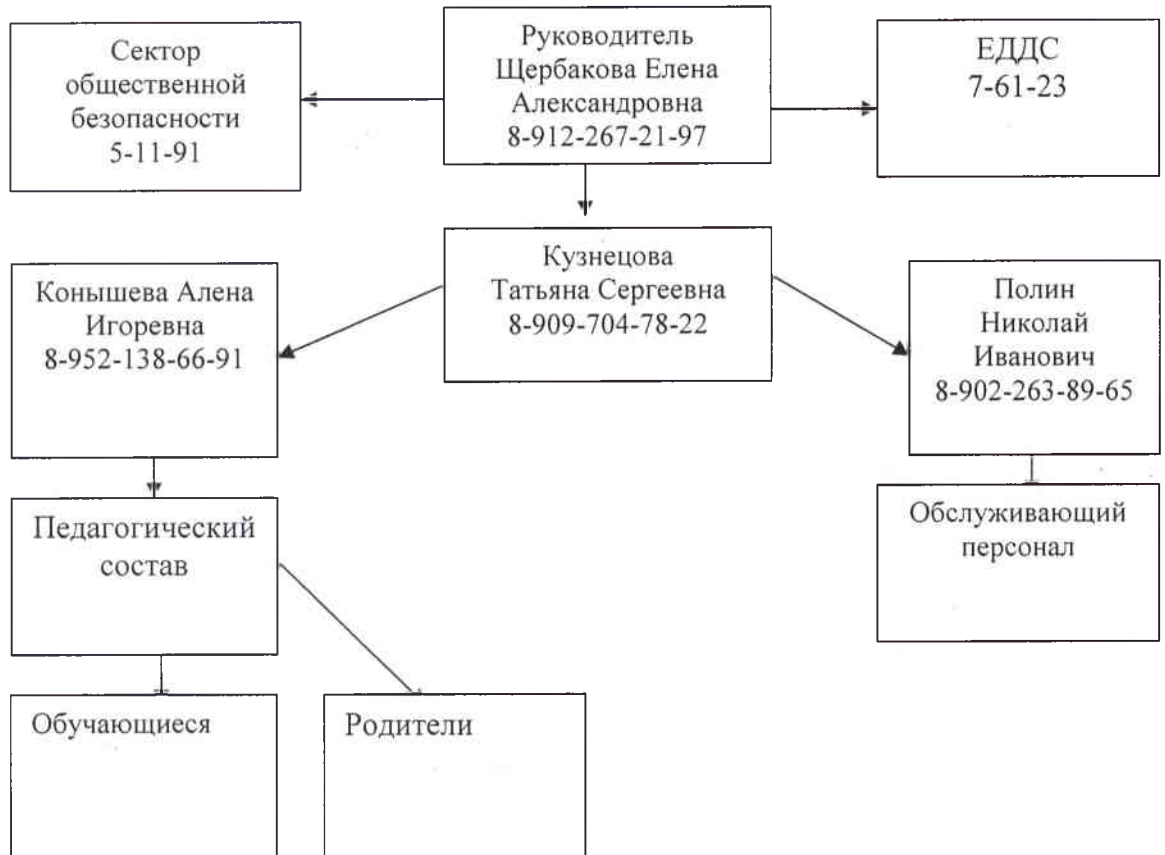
Сектор общественной безопасности 5-11-91

Руководитель Щербакова Елена Александровна 8-912-267-21-97

ЕДДС 7-61-23

Кузнецова Татьяна Сергеевна 8-909-704-78-22

Конышева Алена Игоревна 8-952-138-66-91

Полин Николай Иванович 8-902-263-89-65

Педагогический состав

Обслуживающий персонал

Обучающиеся

Родители